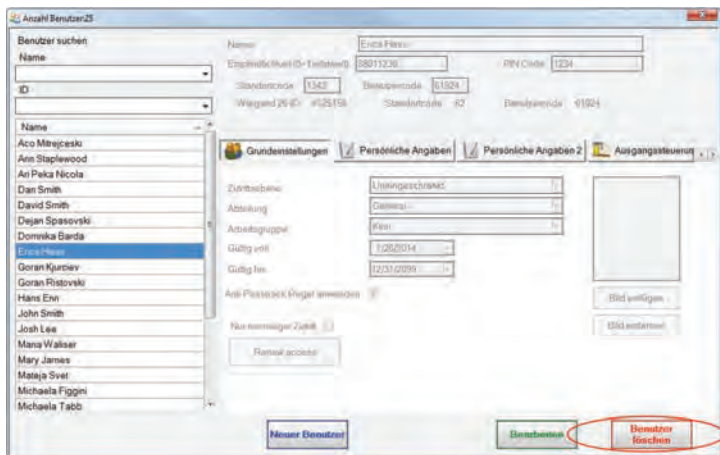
Anzahl Benutzer25

Benutzer suchen
Name
ID

Name
Aco Mitrejceski
Ann Staplewood
Ari Peka Nicola
Dan Smith
David Smith
Dejan Spasovski
Dominika Barda
Erica Hess
Goran Kjurciev
Goran Ristovski
Hans Erw
John Smith
Josh Lee
Maria Waliser
Mary James
Mateja Sver
Michaela Figgini
Michaela Tabb

Name: Erica Hess
Eingabeschlüssel (+ Eintritts): 08011236
PIN Code: 1234
Standortcode: 1342
Benutzercode: 61924
Wiegand 26 ID: #125156
Standortcode: 42
Benutzercode: 61924

Grundeinstellungen | Persönliche Angaben | Persönliche Angaben 2 | Ausgangssteuerung

Zutrittsebene: Uneingeschränkt
Abteilung: General
Arbeitsgruppe: Kein
Gültig von: 1/26/2014
Gültig bis: 12/31/2099
Anti-Passback Regel anwenden
Nur einmaliger Zutritt
Reinst access

Bild einfügen
Bild entfernen

Neuer Benutzer
Bearbeiten
Benutzer löschen